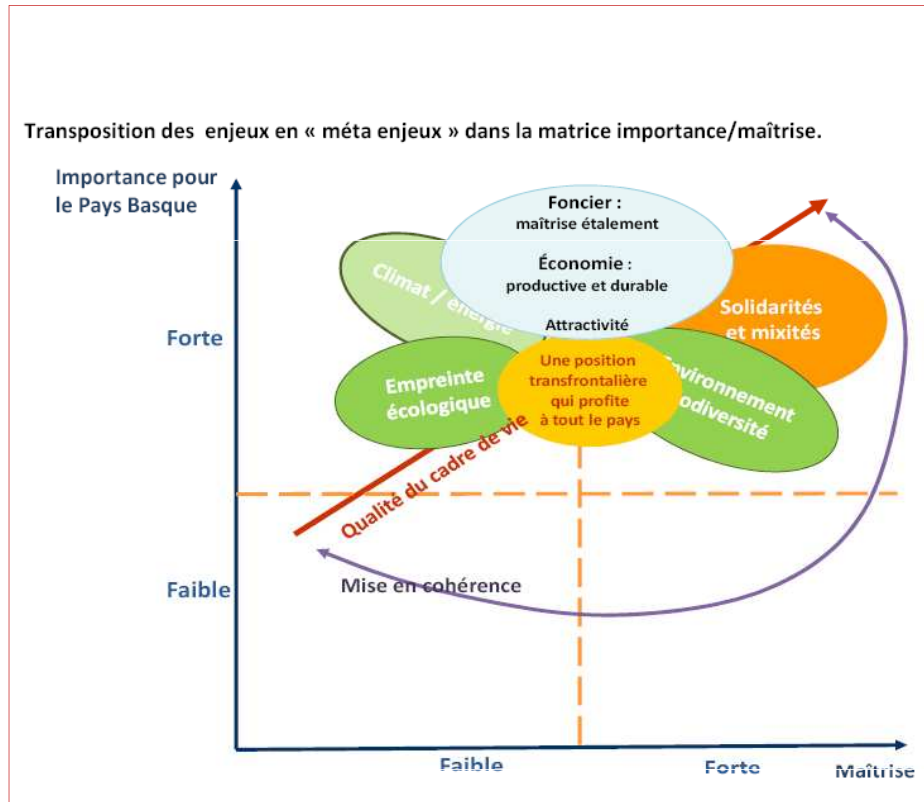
Transposition des enjeux en « méta enjeux » dans la matrice importance/maîtrise.

Importance pour le Pays Basque

Forte

Faible

Foncier : maîtrise étalement

Économie : productive et durable

Attractivité

Climat / énergie

Solidarités et mixités

Empreinte écologique

Une position transfrontalière qui profite à tout le pays

Environnement biodiversité

Qualité du cadre de vie

Mise en cohérence

Faible

Forte

Maîtrise